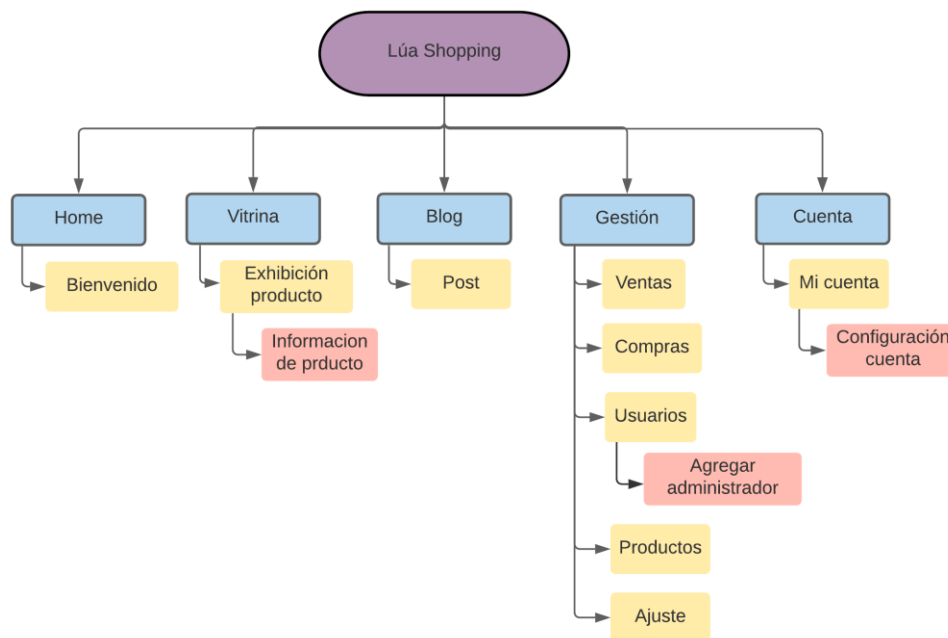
Lúa Shopping

Home

Bienvenido

Vitrina

Exhibición producto

Informacion de prducto

Blog

Post

Gestión

Ventas

Compras

Usuarios

Agregar administrador

Productos

Ajuste

Cuenta

Mi cuenta

Configuración cuenta